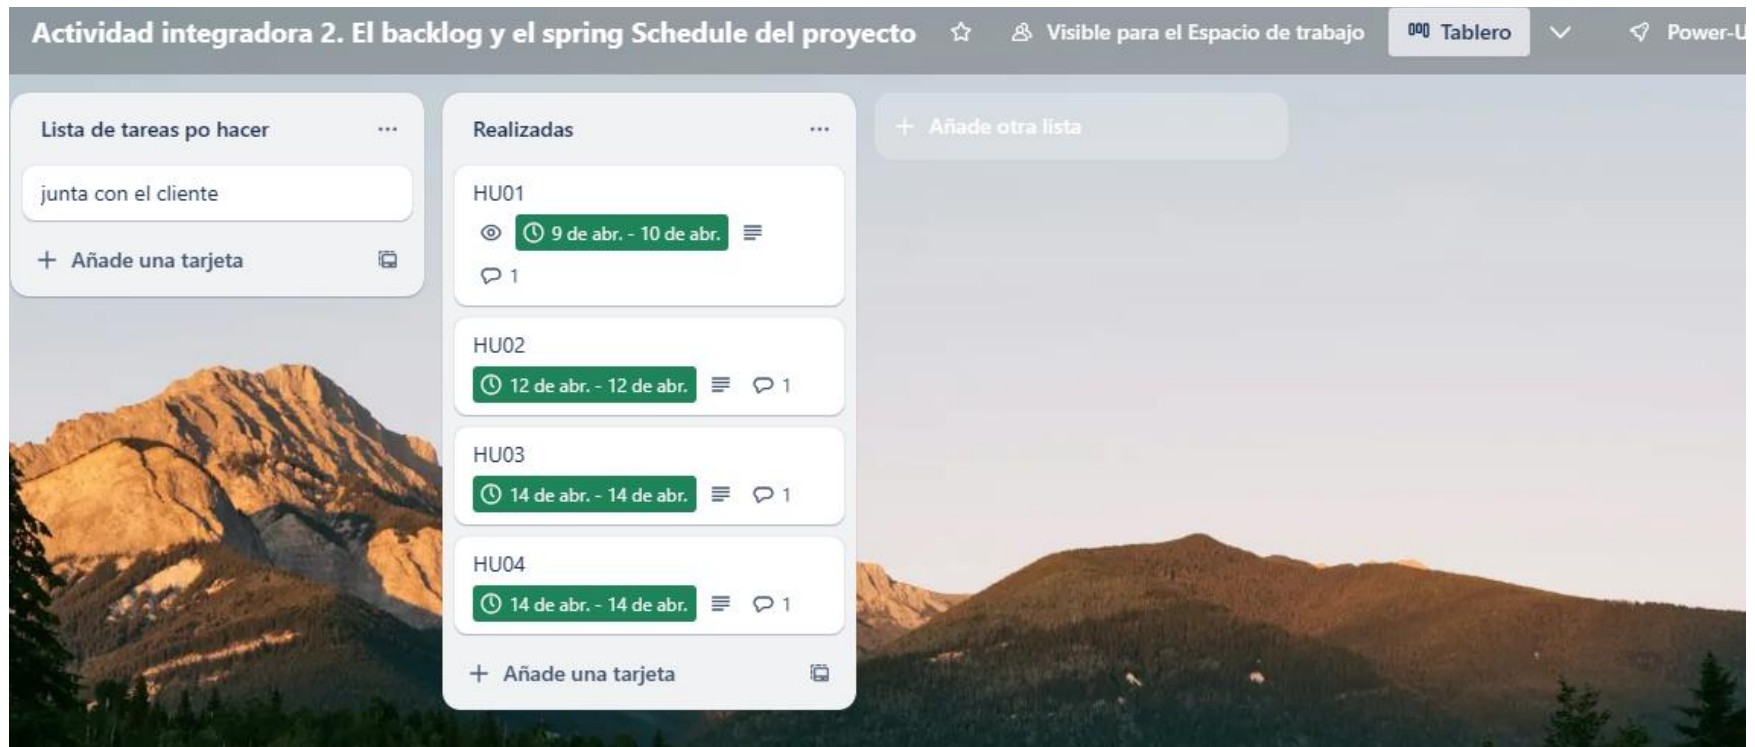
Actividad integradora 2. El backlog y el spring Schedule del proyecto ☆ Visible para el Espacio de trabajo Tablero Power-U

Lista de tareas po hacer ...

junta con el cliente

+ Añade una tarjeta

Realizadas ...

HU01

9 de abr. - 10 de abr.

1

HU02

12 de abr. - 12 de abr. 1

HU03

14 de abr. - 14 de abr. 1

HU04

14 de abr. - 14 de abr. 1

+ Añade una tarjeta

+ Añade otra lista